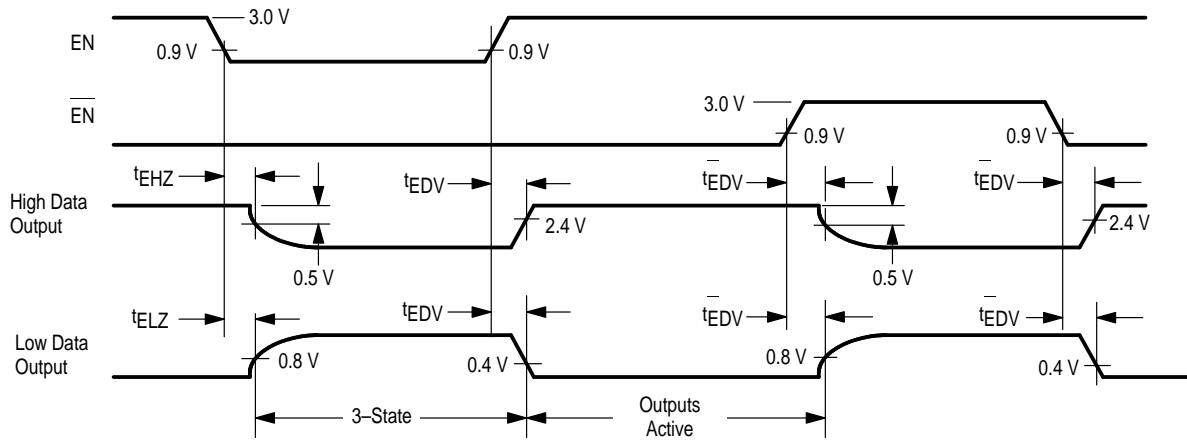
EN

3.0 V

0.9 V

0.9 V

$\overline{EN}$

3.0 V

0.9 V

0.9 V

$t_{EHZ}$

$t_{EDV}$

$t_{\overline{E}DV}$

$t_{\overline{E}DV}$

High Data Output

2.4 V

0.5 V

0.5 V

2.4 V

$t_{ELZ}$

$t_{EDV}$

$t_{\overline{E}DV}$

$t_{\overline{E}DV}$

Low Data Output

0.8 V

0.4 V

0.8 V

0.4 V

3–State

Outputs Active